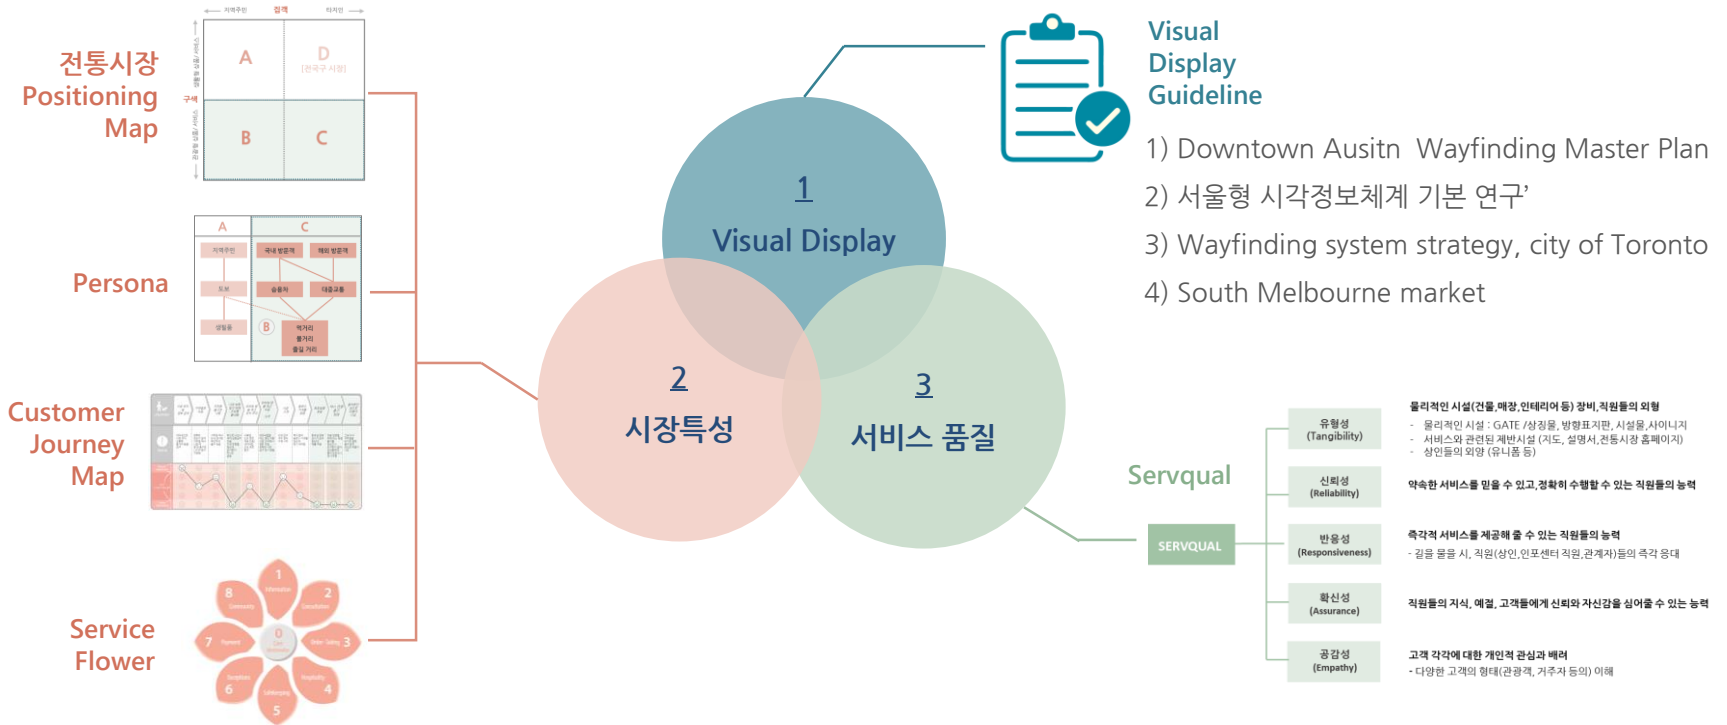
전통시장 Positioning Map

A
D
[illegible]
B
C

Persona

A
C
B

Customer Journey Map

Service Flower

1
2
3
4
5
6
7
8
0

1
Visual Display

2
시장특성

3
서비스 품질

Visual Display Guideline

1) Downtown Ausitn Wayfinding Master Plan
2) 서울형 시각정보체계 기본 연구'
3) Wayfinding system strategy, city of Toronto
4) South Melbourne market

Servqual

SERVQUAL

유형성 (Tangibility)
물리적인 시설(건물,매장,인테리어 등) 장비,직원들의 외형
- 물리적인 시설 : GATE /상징물, 방향표지판, 시설물,사이니지
- 서비스와 관련된 제반시설 (지도, 설명서,전통시장 홈페이지)
- 상인들의 외양 (유니폼 등)

신뢰성 (Reliability)
약속한 서비스를 믿을 수 있고,정확히 수행할 수 있는 직원들의 능력

반응성 (Responsiveness)
즉각적 서비스를 제공해 줄 수 있는 직원들의 능력
- 길을 물을 시, 직원(상인,인포센터 직원,관계자)들의 즉각 응대

확신성 (Assurance)
직원들의 지식, 예절, 고객들에게 신뢰와 자신감을 심어줄 수 있는 능력

공감성 (Empathy)
고객 각각에 대한 개인적 관심과 배려
- 다양한 고객의 형태(관광객, 거주자 등의) 이해